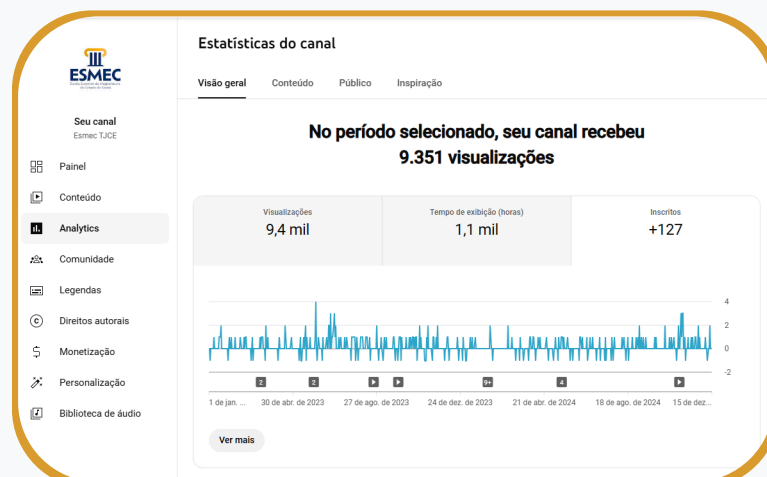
ESMEC
Escola Superior da Magistratura do Estado do Ceará

Seu canal
Esmec TJCE

Painel
Conteúdo
Analytics
Comunidade
Legendas
Direitos autorais
Monetização
Personalização
Biblioteca de áudio

Estatísticas do canal

Visão geral Conteúdo Público Inspiração

No período selecionado, seu canal recebeu 9.351 visualizações

| Visualizações | Tempo de exibição (horas) | Inscritos |
|---|---|---|
| 9,4 mil | 1,1 mil | +127 |

4
2
0
-2

2 2 9+ 4

1 de jan. ... 30 de abr. de 2023 27 de ago. de 2023 24 de dez. de 2023 21 de abr. de 2024 18 de ago. de 2024 15 de dez...

Ver mais